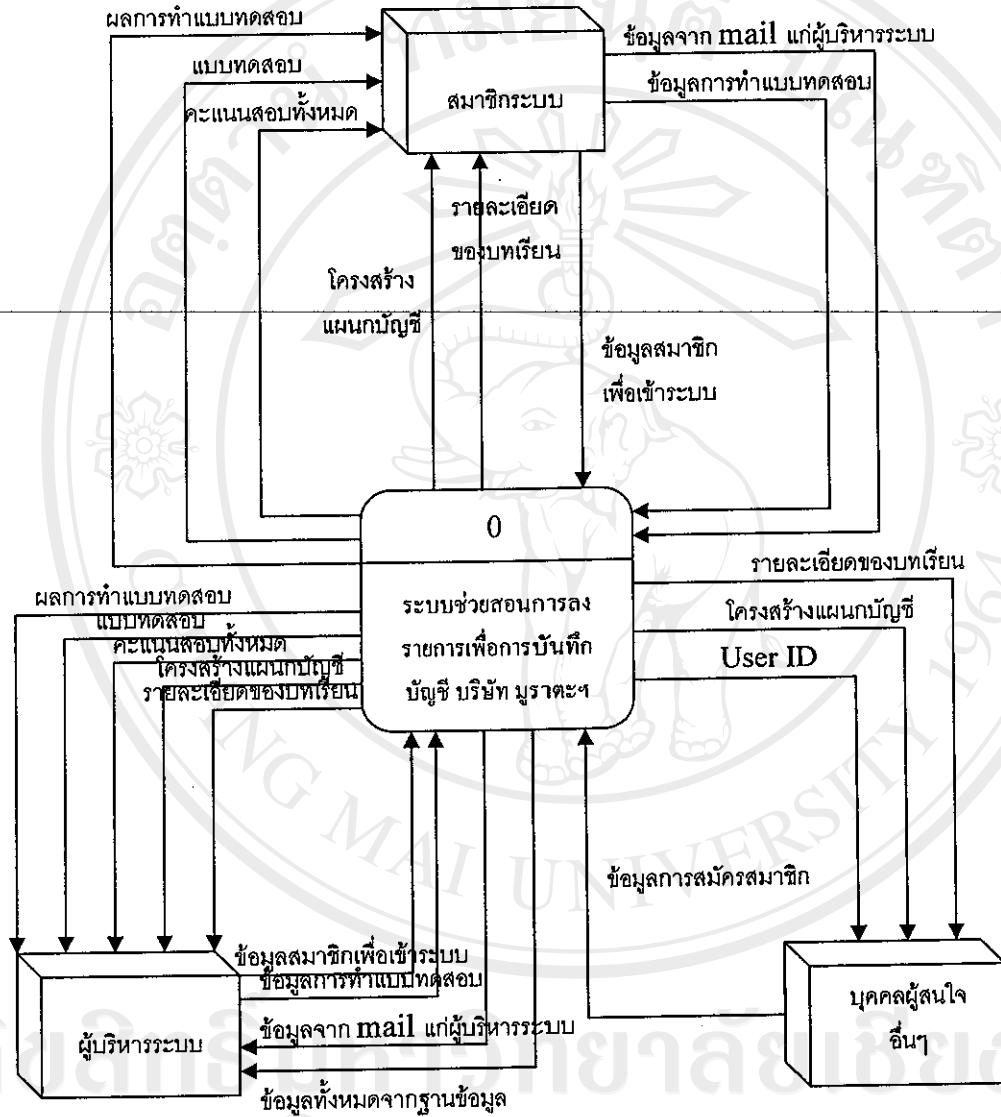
ผลการทำแบบทดสอบ
แบบทดสอบ
คะแนนสอบทั้งหมด
สมาชิกระบบ
ข้อมูลจาก mail แก่ผู้บริหารระบบ
ข้อมูลการทำแบบทดสอบ
รายละเอียดของบทเรียน
โครงสร้างแผนกบัญชี
ข้อมูลสมาชิกเพื่อเข้าระบบ
0
ระบบช่วยสอนการลงรายการเพื่อการบันทึกบัญชี บริษัท มูราตะฯ
รายละเอียดของบทเรียน
โครงสร้างแผนกบัญชี
User ID
ผลการทำแบบทดสอบ
แบบทดสอบ
คะแนนสอบทั้งหมด
โครงสร้างแผนกบัญชี
รายละเอียดของบทเรียน
ข้อมูลการสมัครสมาชิก
ข้อมูลสมาชิกเพื่อเข้าระบบ
ข้อมูลการทำแบบทดสอบ
ข้อมูลจาก mail แก่ผู้บริหารระบบ
ผู้บริหารระบบ
ข้อมูลทั้งหมดจากฐานข้อมูล
บุคคลผู้สนใจอื่นๆ